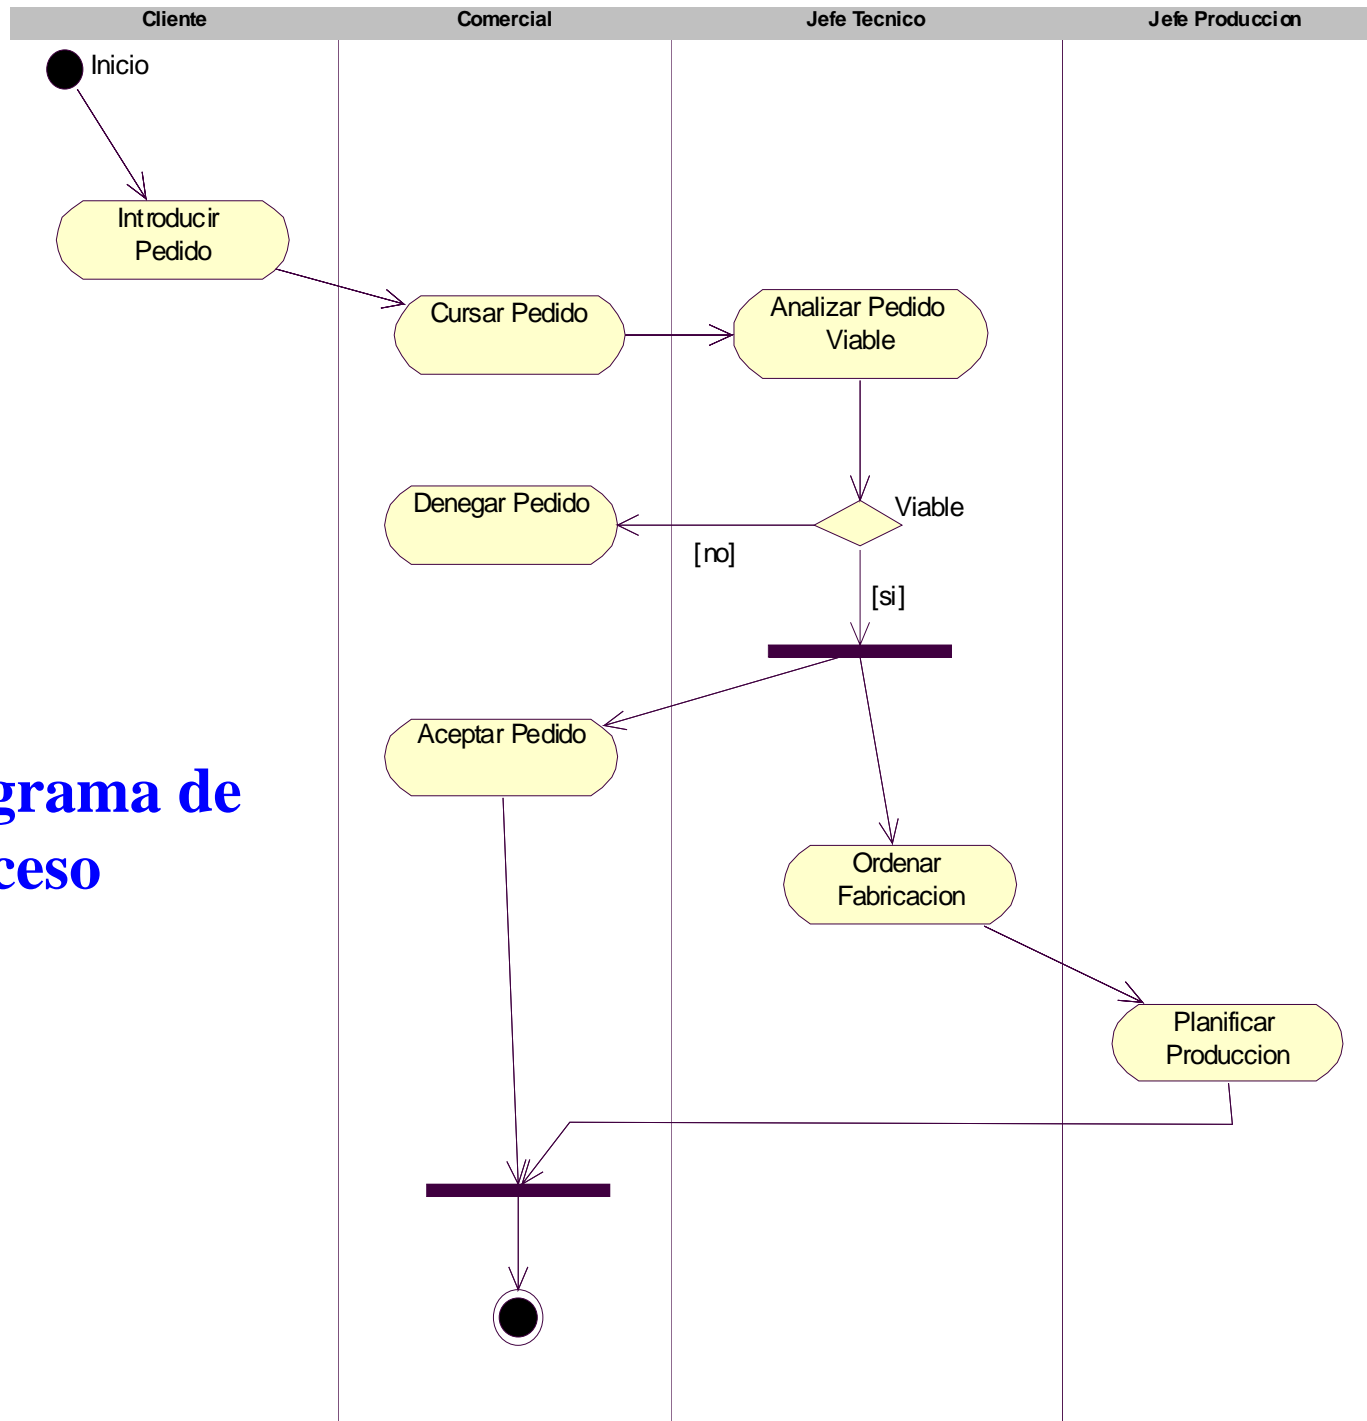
| Cliente | Comercial | Jefe Tecnico | Jefe Produccion |
|---|---|---|---|

Inicio

Introducir Pedido

Cursar Pedido

Analizar Pedido Viable

Denegar Pedido

Viable

[no]

[si]

Aceptar Pedido

grama de

ceso

Ordenar Fabricacion

Planificar Produccion